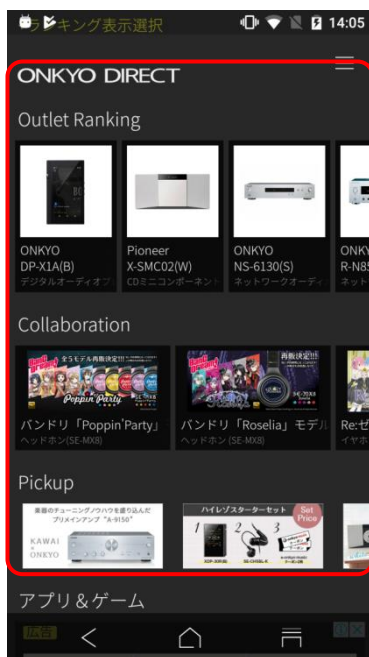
ランキング表示選択 14:05

ONKYO DIRECT

Outlet Ranking

ONKYO DP-X1A(B) デジタルオーディオプ

Pioneer X-SMC02(W) CDミニコンポーネント

ONKYO NS-6130(S) ネットワークオーディ

ONKY R-N8 ネット

Collaboration

全5モデル再販決定!!

Poppin'Party

バンドリ「Poppin'Party」 ヘッドホン(SE-MX8)

再販決定!!

Roselia

バンドリ「Roselia」モデル ヘッドホン(SE-MX8)

Re:ゼ イヤホ

Pickup

業務のチューニングノウハウを盛り込んだ プリメインアンプ "A-9150"

KAWAI × ONKYO

ハイレゾスターターセット

Set Price

1 2 3

アプリ&ゲーム

広告